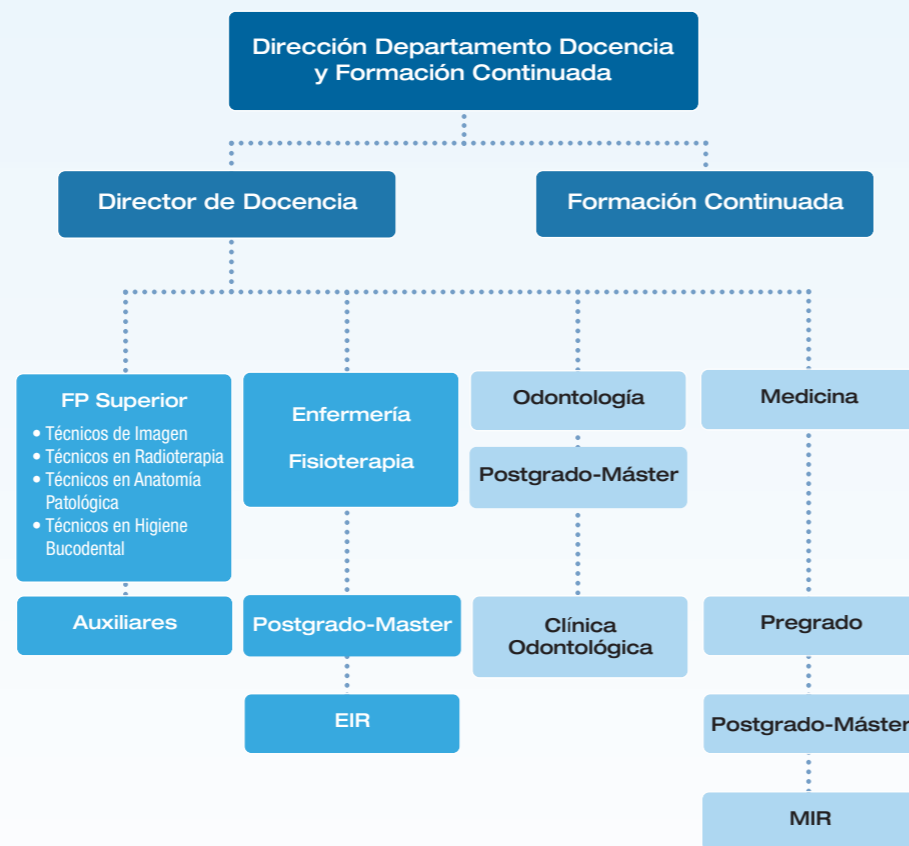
Dirección Departamento Docencia y Formación Continuada

Director de Docencia

Formación Continuada

FP Superior
• Técnicos de Imagen
• Técnicos en Radioterapia
• Técnicos en Anatomía Patológica
• Técnicos en Higiene Bucodental

Auxiliares

Enfermería

Fisioterapia

Postgrado-Master

EIR

Odontología

Postgrado-Máster

Clínica Odontológica

Medicina

Pregrado

Postgrado-Máster

MIR